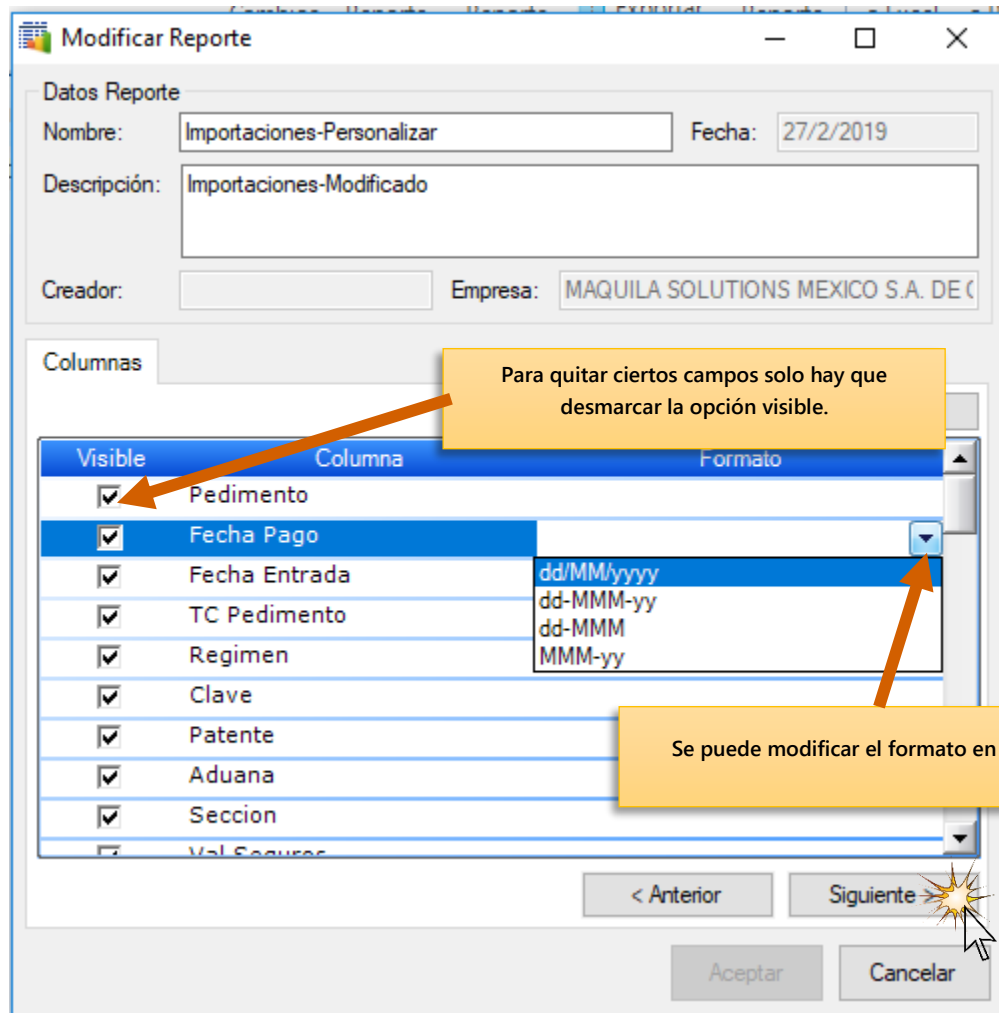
Modificar Reporte

Datos Reporte

Nombre: Importaciones-Personalizar

Fecha: 27/2/2019

Descripción: Importaciones-Modificado

Creador:

Empresa: MAQUILA SOLUTIONS MEXICO S.A. DE C

Columnas

Para quitar ciertos campos solo hay que desmarcar la opción visible.

| Visible | Columna | Formato |
|---|---|---|
| ☑ | Pedimento | |
| ☑ | Fecha Pago | |
| ☑ | Fecha Entrada | |
| ☑ | TC Pedimento | |
| ☑ | Regimen | |
| ☑ | Clave | |
| ☑ | Patente | |
| ☑ | Aduana | |
| ☑ | Seccion | |
| ☑ | Val Seguros | |

dd/MM/yyyy
dd-MMM-yy
dd-MMM
MMM-yy

Se puede modificar el formato en

< Anterior

Siguiente

Aceptar

Cancelar